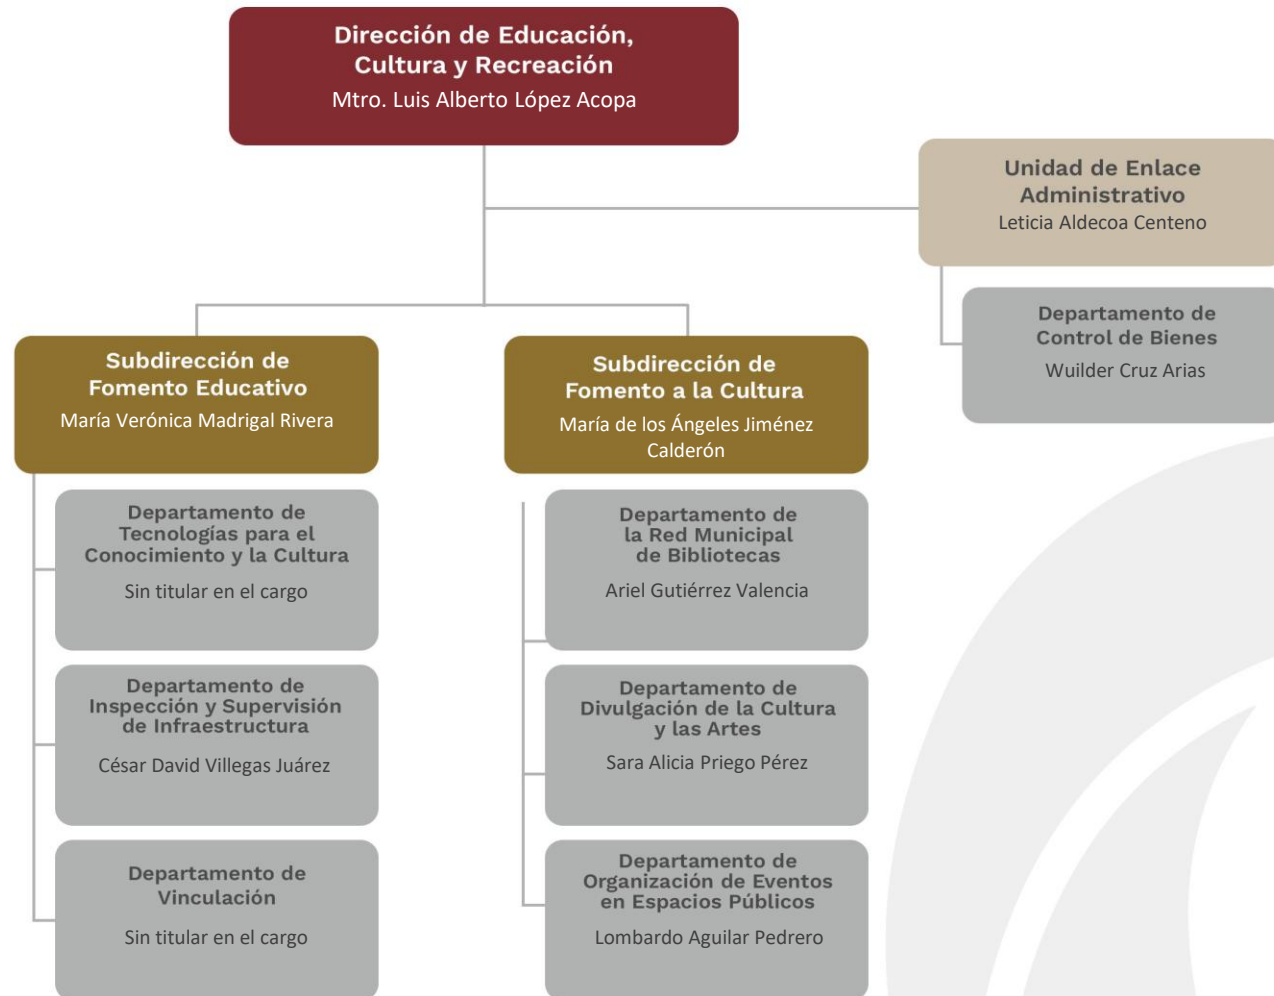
Dirección de Educación, Cultura y Recreación
Mtro. Luis Alberto López Acopa

Unidad de Enlace Administrativo
Leticia Aldecoa Centeno

Departamento de Control de Bienes
Wuilder Cruz Arias

Subdirección de Fomento Educativo
María Verónica Madrigal Rivera

Departamento de Tecnologías para el Conocimiento y la Cultura
Sin titular en el cargo

Departamento de Inspección y Supervisión de Infraestructura
César David Villegas Juárez

Departamento de Vinculación
Sin titular en el cargo

Subdirección de Fomento a la Cultura
María de los Ángeles Jiménez Calderón

Departamento de la Red Municipal de Bibliotecas
Ariel Gutiérrez Valencia

Departamento de Divulgación de la Cultura y las Artes
Sara Alicia Priego Pérez

Departamento de Organización de Eventos en Espacios Públicos
Lombardo Aguilar Pedrero